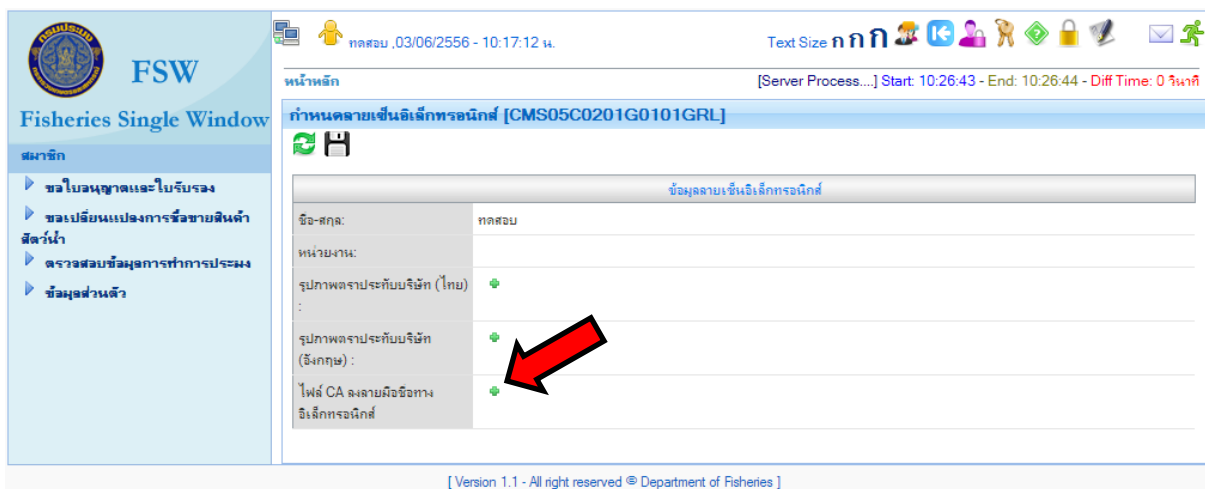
FSW

Fisheries Single Window

สมาชิก

ขอใบอนุญาตและใบรับรอง

ขอเปลี่ยนแปลงการซื้อขายสินค้าสัตว์น้ำ

ตรวจสอบข้อมูลการทำการประมง

ข้อมูลส่วนตัว

ทดสอบ ,03/06/2556 - 10:17:12 น.

Text Size ก ก ก

หน้าหลัก

[Server Process....] Start: 10:26:43 - End: 10:26:44 - Diff Time: 0 วินาที

กำหนดลายเซ็นอิเล็กทรอนิกส์ [CMS05C0201G0101GRL]

| ข้อมูลลายเซ็นอิเล็กทรอนิกส์ | |
|---|---|
| ชื่อ-สกุล: | ทดสอบ |
| หน่วยงาน: | |
| รูปภาพตราประทับบริษัท (ไทย) : | |
| รูปภาพตราประทับบริษัท (อังกฤษ) : | |
| ไฟล์ CA ลงลายมือชื่อทางอิเล็กทรอนิกส์ | |

[ Version 1.1 - All right reserved © Department of Fisheries ]